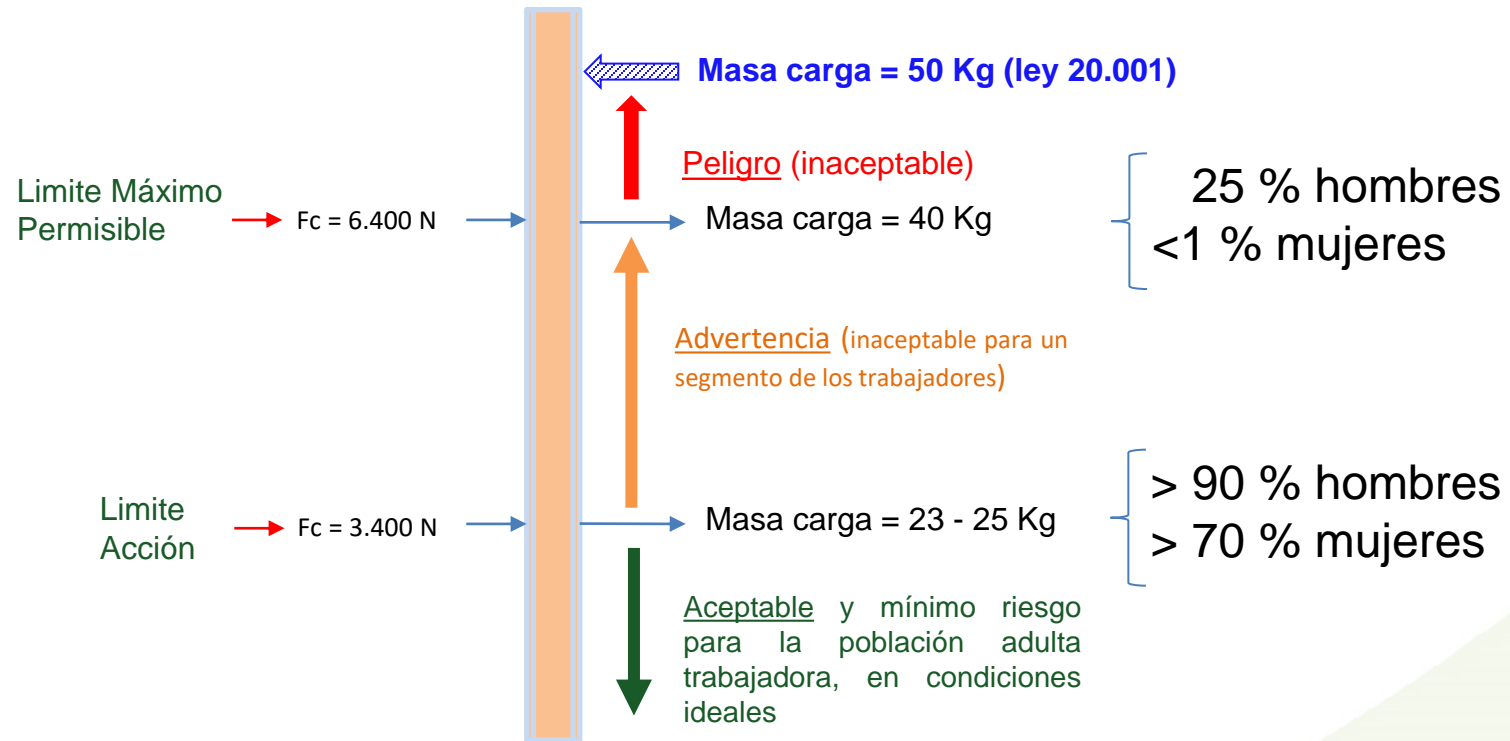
Masa carga = 50 Kg (ley 20.001)

Peligro (inaceptable)

Limite Máximo Permisible

Fc = 6.400 N

Masa carga = 40 Kg

25 % hombres
<1 % mujeres

Advertencia (inaceptable para un segmento de los trabajadores)

Limite Acción

Fc = 3.400 N

Masa carga = 23 - 25 Kg

> 90 % hombres
> 70 % mujeres

Aceptable y mínimo riesgo para la población adulta trabajadora, en condiciones ideales